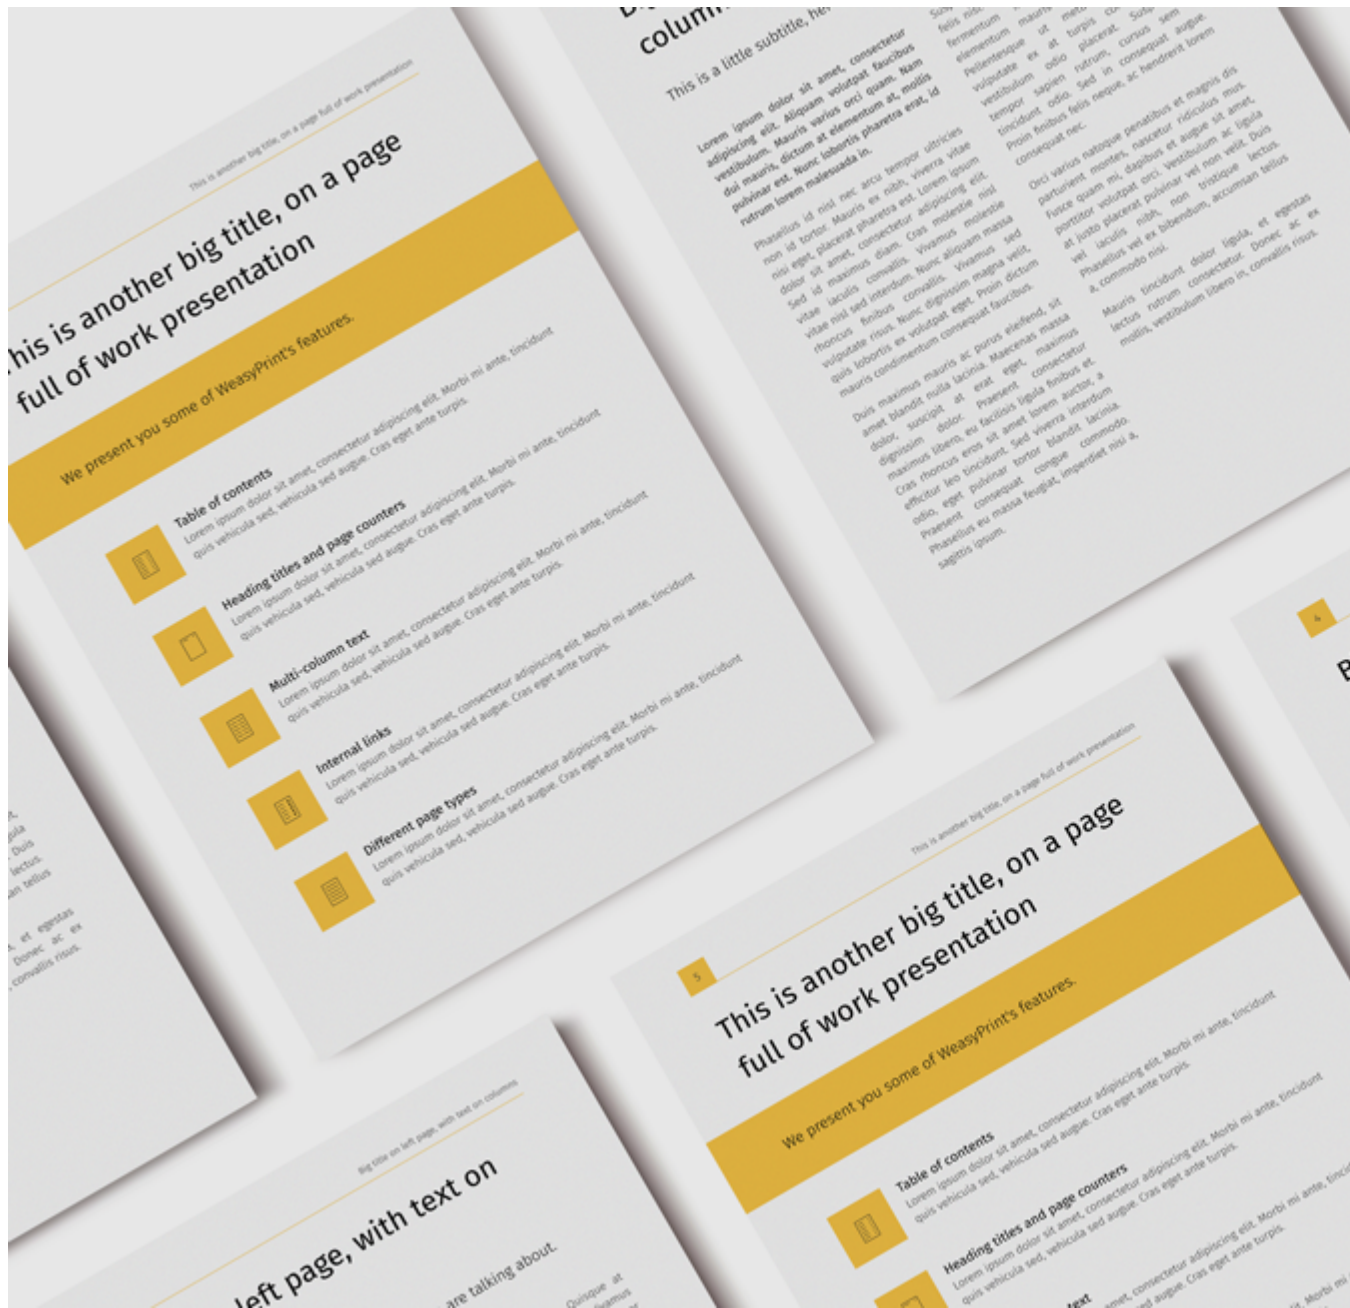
This is another big title, on a page full of work presentation

his is another big title, on a page full of work presentation

We present you some of WeasyPrint's features.

Table of contents
Lorem ipsum dolor sit amet, consectetur adipiscing elit. Morbi mi ante, tincidunt quis vehicula sed, vehicula sed augue. Cras eget ante turpis.

Heading titles and page counters
Lorem ipsum dolor sit amet, consectetur adipiscing elit. Morbi mi ante, tincidunt quis vehicula sed, vehicula sed augue. Cras eget ante turpis.

Multi-column text
Lorem ipsum dolor sit amet, consectetur adipiscing elit. Morbi mi ante, tincidunt quis vehicula sed, vehicula sed augue. Cras eget ante turpis.

Internal links
Lorem ipsum dolor sit amet, consectetur adipiscing elit. Morbi mi ante, tincidunt quis vehicula sed, vehicula sed augue. Cras eget ante turpis.

Different page types
Lorem ipsum dolor sit amet, consectetur adipiscing elit. Morbi mi ante, tincidunt quis vehicula sed, vehicula sed augue. Cras eget ante turpis.

colum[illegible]

This is a little subtitle, he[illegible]

Lorem ipsum dolor sit amet, consectetur adipiscing elit. Aliquam volutpat faucibus vestibulum. Mauris varius orci quam. Nam dui mauris, dictum at elementum at, mollis pulvinar est. Nunc lobortis pharetra erat, id rutrum lorem malesuada in.

Phasellus id nisl nec arcu tempor ultricies non id tortor. Mauris ex nibh, viverra vitae nisi eget, placerat pharetra est. Lorem ipsum dolor sit amet, consectetur adipiscing elit. Sed id maximus diam. Cras molestie nisl vitae iaculis convallis. Vivamus molestie vitae nisl sed interdum. Nunc aliquam massa rhoncus finibus convallis. Vivamus sed volutpate risus. Nunc dignissim magna velit, quis lobortis ex volutpat eget. Proin dictum mauris condimentum consequat faucibus.

Duis maximus mauris ac purus eleifend, sit amet blandit nulla lacinia. Maecenas massa dolor, suscipit at erat eget, maximus dignissim dolor. Praesent consectetur maximus libero, eu facilisis ligula finibus et. Cras rhoncus eros sit amet lorem auctor, a efficitur leo tincidunt. Sed viverra interdum odio, eget pulvinar tortor blandit lacinia. Praesent consequat congue commodo. Phasellus eu massa feugiat, imperdiet nisi a, sagittis ipsum.

Sus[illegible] felis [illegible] fermentum mauris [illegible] elementum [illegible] Pellentesque sit metus volutpate ex at turpis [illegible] vestibulum odio placerat. Sus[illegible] tempor sapien rutrum, cursus sem tincidunt odio. Sed in consequat augue. Proin finibus felis neque, ac hendrerit lorem consequat nec.

Orci varius natoque penatibus et magnis dis parturient montes, nascetur ridiculus mus. Fusce quam mi, dapibus et augue sit amet, porttitor volutpat orci. Vestibulum ac ligula at justo placerat pulvinar vel non velit. Duis vel iaculis nibh, non tristique lectus. Phasellus vel ex bibendum, accumsan tellus a, commodo nisi.

Mauris tincidunt dolor ligula, et egestas lectus rutrum consectetur. Donec ac ex mollis, vestibulum libero in, convallis risus.

4

B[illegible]

5

Big title on left page, with text on columns

left page, with text on

are talking about.

Quisque at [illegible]